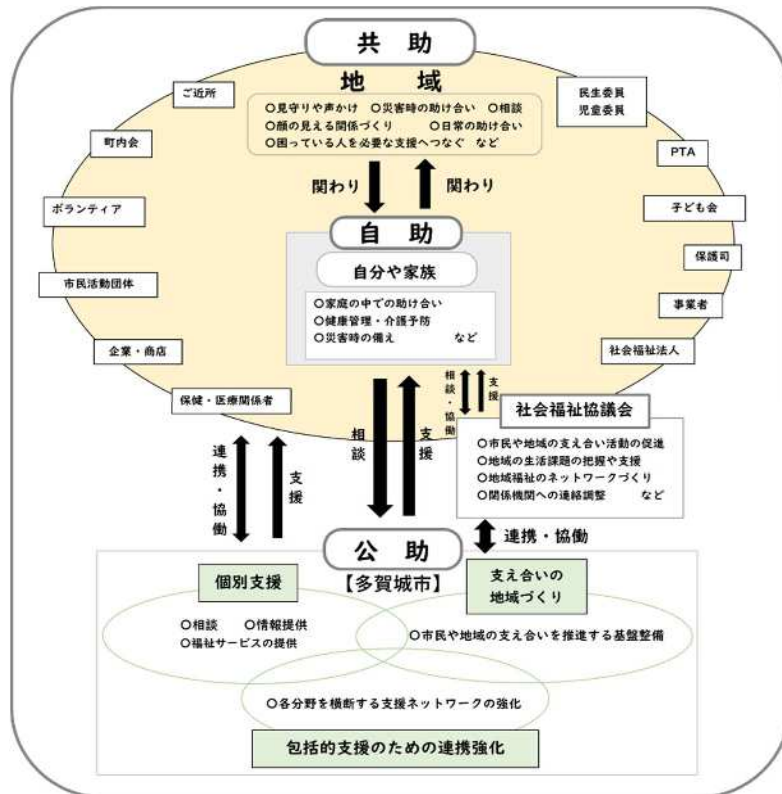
共　助

地　域

○見守りや声かけ　○災害時の助け合い　○相談
○顔の見える関係づくり　○日常の助け合い
○困っている人を必要な支援へつなぐ　など

ご近所

町内会

ボランティア

市民活動団体

企業・商店

保健・医療関係者

民生委員
児童委員

PTA

子ども会

保護司

事業者

社会福祉法人

関わり

関わり

自　助

自分や家族

○家庭の中での助け合い
○健康管理・介護予防
○災害時の備え　など

相談・協働

支援

社会福祉協議会

○市民や地域の支え合い活動の促進
○地域の生活課題の把握や支援
○地域福祉のネットワークづくり
○関係機関への連絡調整　など

相談

支援

連携・協働

支援

連携・協働

公　助

【多賀城市】

個別支援

○相談　○情報提供
○福祉サービスの提供

支え合いの
地域づくり

○市民や地域の支え合いを推進する基盤整備

○各分野を横断する支援ネットワークの強化

包括的支援のための連携強化